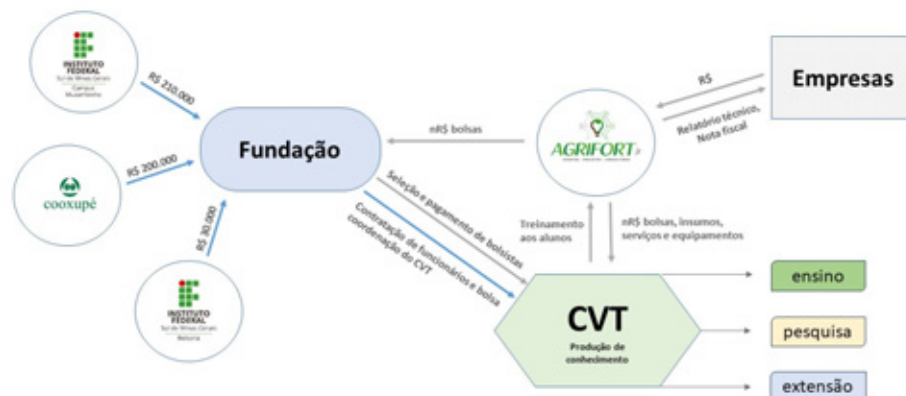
INSTITUTO FEDERAL
Sul de Minas Gerais
Campus Muzambinho

R$ 210.000

cooxupé

R$ 200.000

INSTITUTO FEDERAL
Sul de Minas Gerais
Batatais

R$ 30.000

Fundação

nR$ bolsas

AGRIFORT

R$

Relatório técnico, Nota fiscal

Empresas

Seleção e pagamento de bolsistas

Contratação de funcionários e bolsa coordenação do CVT

Treinamento aos alunos

nR$ bolsas, insumos, serviços e equipamentos

CVT
Produção de conhecimento

ensino

pesquisa

extensão